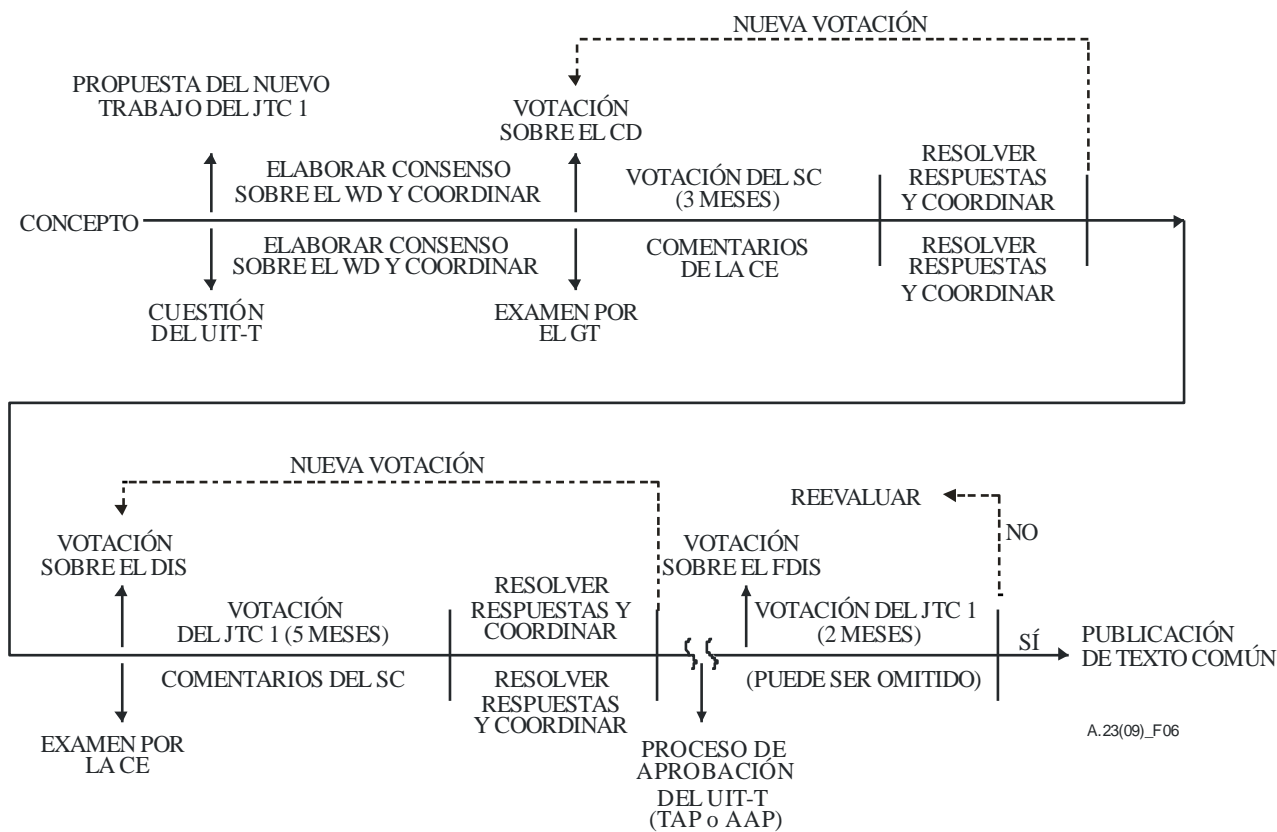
NUEVA VOTACIÓN

PROPUESTA DEL NUEVO TRABAJO DEL JTC 1

VOTACIÓN SOBRE EL CD

ELABORAR CONSENSO SOBRE EL WD Y COORDINAR

VOTACIÓN DEL SC (3 MESES)

RESOLVER RESPUESTAS Y COORDINAR

CONCEPTO

ELABORAR CONSENSO SOBRE EL WD Y COORDINAR

COMENTARIOS DE LA CE

RESOLVER RESPUESTAS Y COORDINAR

CUESTIÓN DEL UIT-T

EXAMEN POR EL GT

NUEVA VOTACIÓN

REEVALUAR

NO

VOTACIÓN SOBRE EL DIS

VOTACIÓN SOBRE EL FDIS

RESOLVER RESPUESTAS Y COORDINAR

VOTACIÓN DEL JTC 1 (5 MESES)

VOTACIÓN DEL JTC 1 (2 MESES)

SÍ

PUBLICACIÓN DE TEXTO COMÚN

COMENTARIOS DEL SC

RESOLVER RESPUESTAS Y COORDINAR

(PUEDE SER OMITIDO)

EXAMEN POR LA CE

PROCESO DE APROBACIÓN DEL UIT-T (TAP o AAP)

A.23(09)_F06